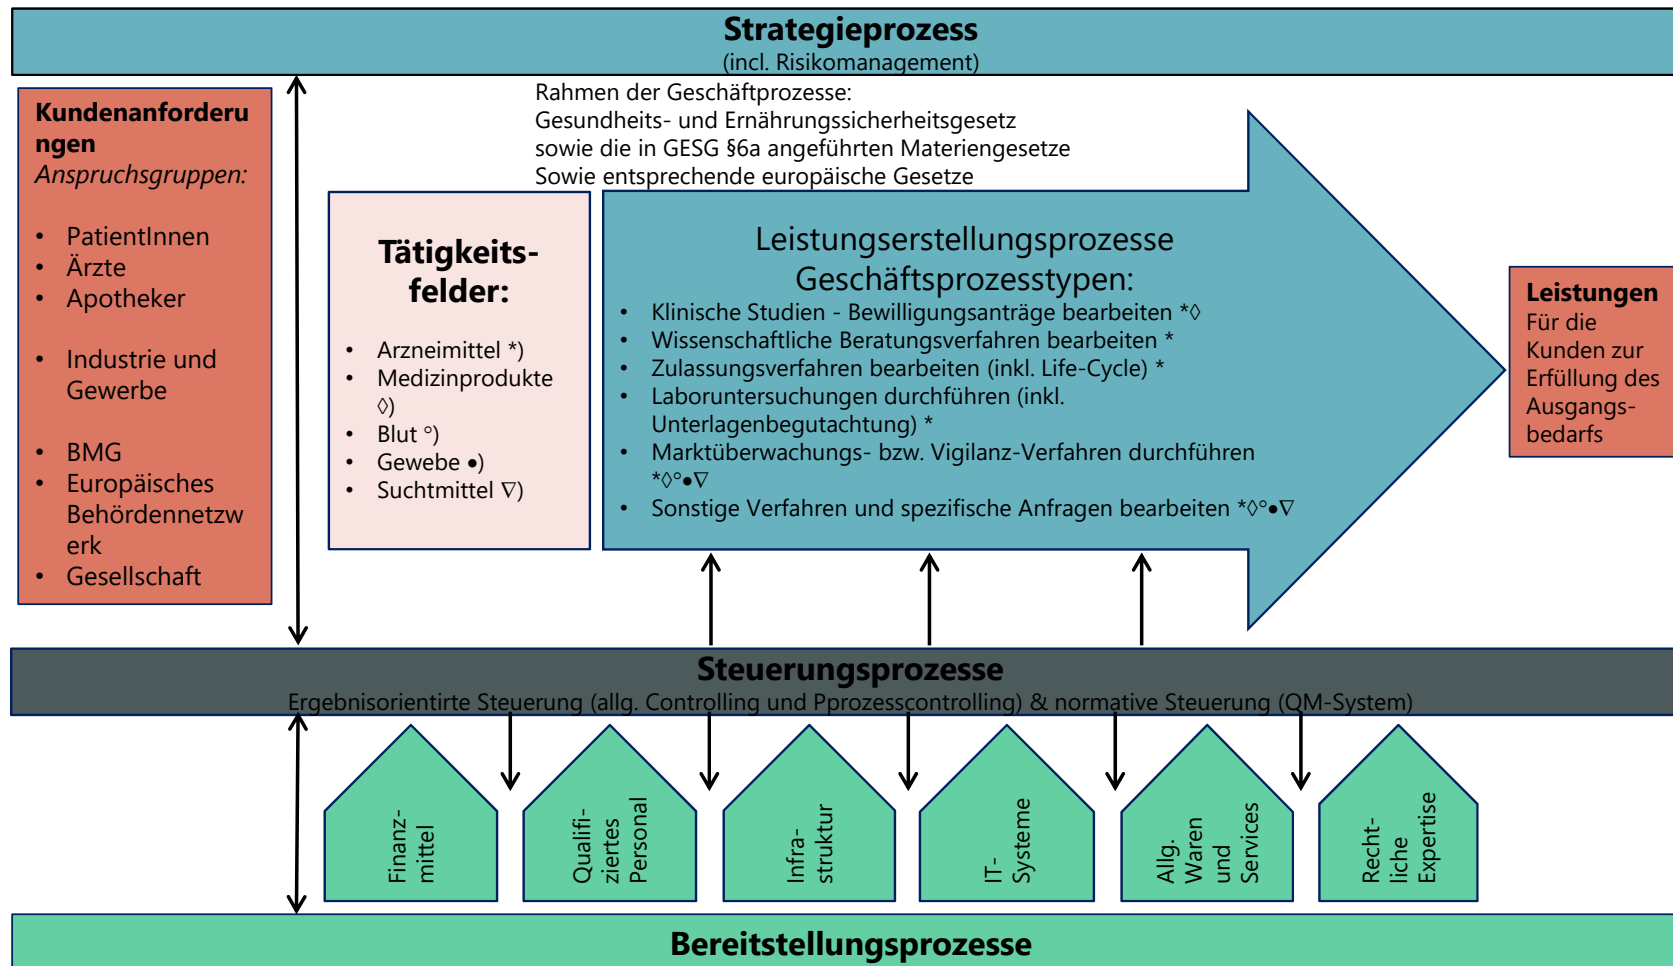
Strategieprozess
(incl. Risikomanagement)

Kundenanforderungen
Anspruchsgruppen:

- PatientInnen
- Ärzte
- Apotheker

- Industrie und Gewerbe

- BMG
- Europäisches Behördennetzwerk
- Gesellschaft

Rahmen der Geschäftsprozesse:
Gesundheits- und Ernährungssicherheitsgesetz
sowie die in GESG §6a angeführten Materiengesetze
Sowie entsprechende europäische Gesetze

Tätigkeitsfelder:

- Arzneimittel *)
- Medizinprodukte ◊)
- Blut °)
- Gewebe •)
- Suchtmittel ∇)

Leistungserstellungsprozesse
Geschäftsprozesstypen:

- Klinische Studien - Bewilligungsanträge bearbeiten *◊
- Wissenschaftliche Beratungsverfahren bearbeiten *
- Zulassungsverfahren bearbeiten (inkl. Life-Cycle) *
- Laboruntersuchungen durchführen (inkl. Unterlagenbegutachtung) *
- Marktüberwachungs- bzw. Vigilanz-Verfahren durchführen *◊°•∇
- Sonstige Verfahren und spezifische Anfragen bearbeiten *◊°•∇

Leistungen
Für die Kunden zur Erfüllung des Ausgangsbedarfs

Steuerungsprozesse
Ergebnisorientirte Steuerung (allg. Controlling und Pprozesscontrolling) & normative Steuerung (QM-System)

Finanzmittel

Qualifiziertes Personal

Infrastruktur

IT-Systeme

Allg. Waren und Services

Rechtliche Expertise

Bereitstellungsprozesse